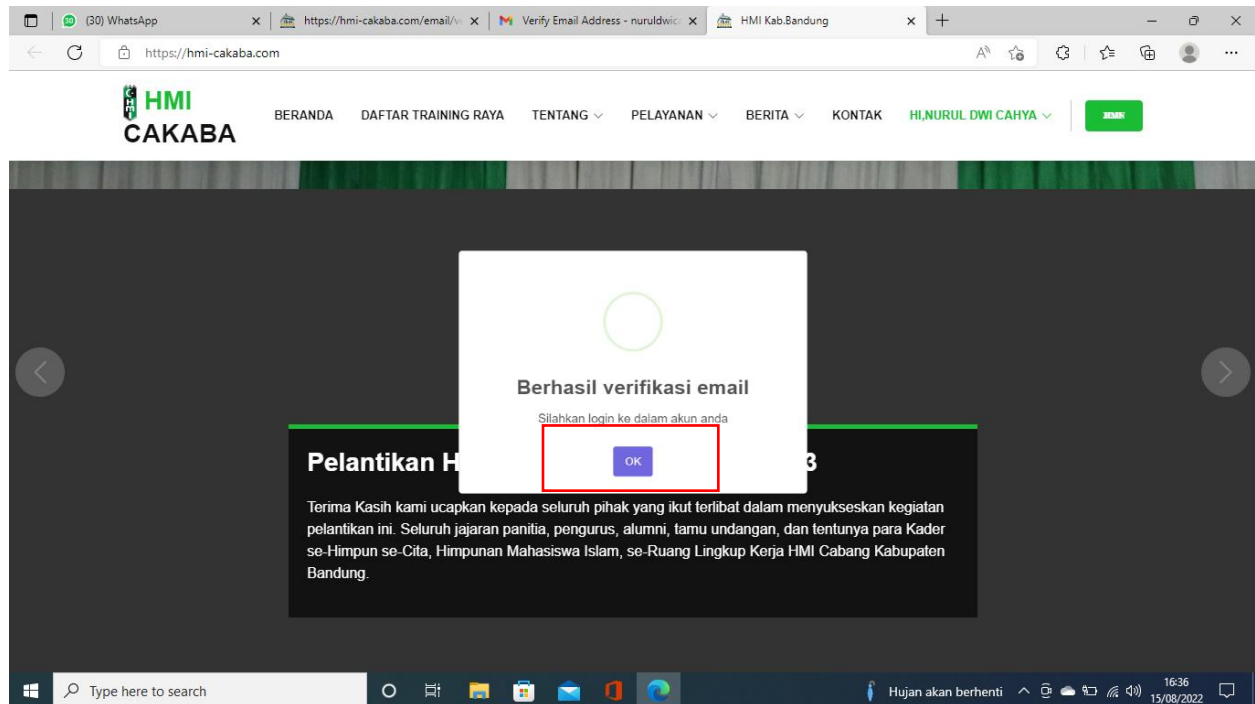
(30) WhatsApp
https://hmi-cakaba.com/email/v
Verify Email Address - nuruldwic
HMI Kab.Bandung

https://hmi-cakaba.com

HMI CAKABA

BERANDA DAFTAR TRAINING RAYA TENTANG PELAYANAN BERITA KONTAK HI,NURUL DWI CAHYA

Berhasil verifikasi email

Silahkan login ke dalam akun anda

OK

Pelantikan H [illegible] 3

Terima Kasih kami ucapkan kepada seluruh pihak yang ikut terlibat dalam menyukseskan kegiatan pelantikan ini. Seluruh jajaran panitia, pengurus, alumni, tamu undangan, dan tentunya para Kader se-Himpun se-Cita, Himpunan Mahasiswa Islam, se-Ruang Lingkup Kerja HMI Cabang Kabupaten Bandung.

Type here to search

Hujan akan berhenti

16:36
15/08/2022